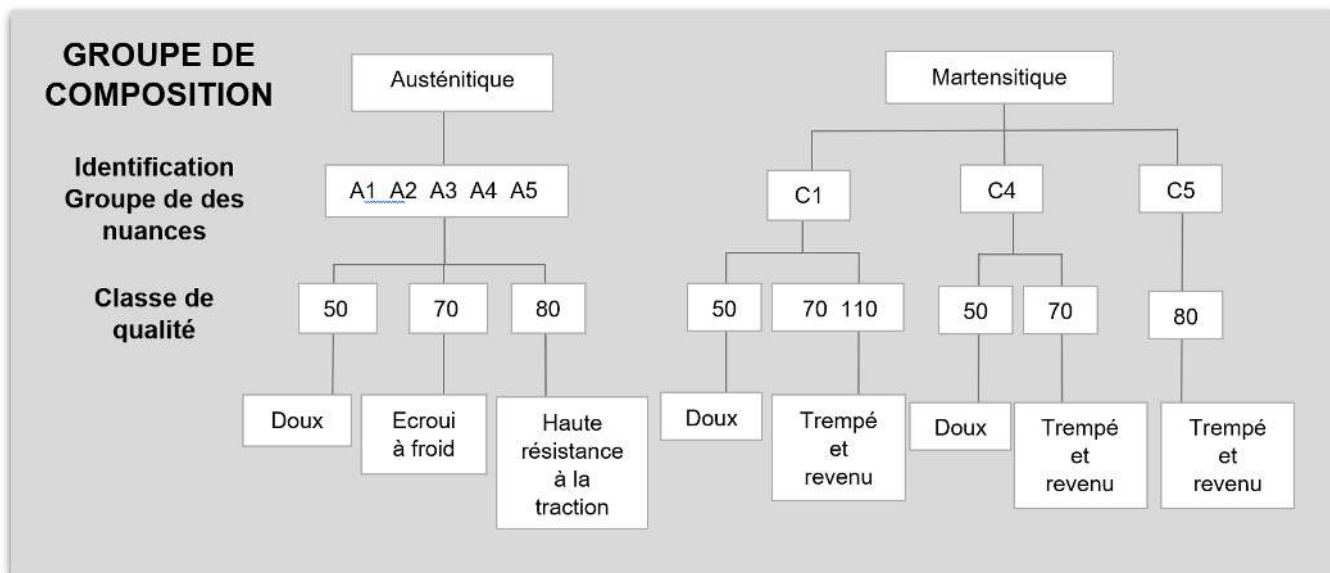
GROUPE DE COMPOSITION

Identification Groupe de des nuances

Classe de qualité

Austénitique

A1 A2 A3 A4 A5

50

70

80

Doux

Ecroui à froid

Haute résistance à la traction

Martensitique

C1

C4

C5

50

70 110

50

70

80

Doux

Trempé et revenu

Doux

Trempé et revenu

Trempé et revenu